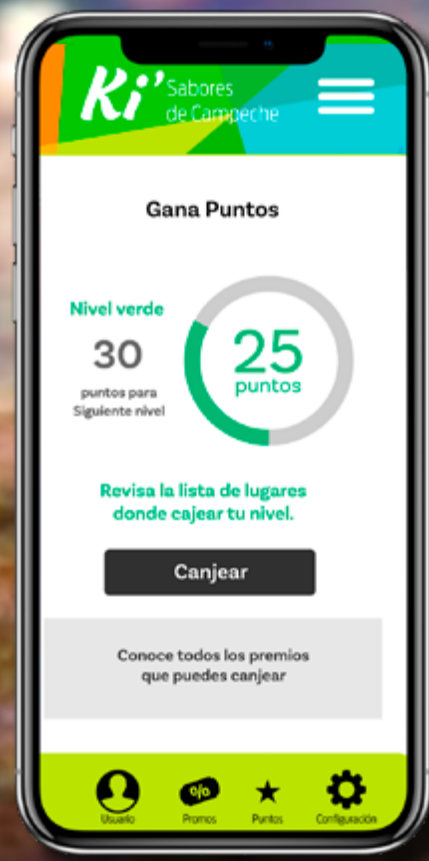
Ki' Sabores de Campeche

Gana Puntos

Nivel verde

30

puntos para Siguiente nivel

25
puntos

Revisa la lista de lugares donde cajear tu nivel.

Canjear

Conoce todos los premios que puedes canjear

Usuario
%
Promos
Puntos
Configuración